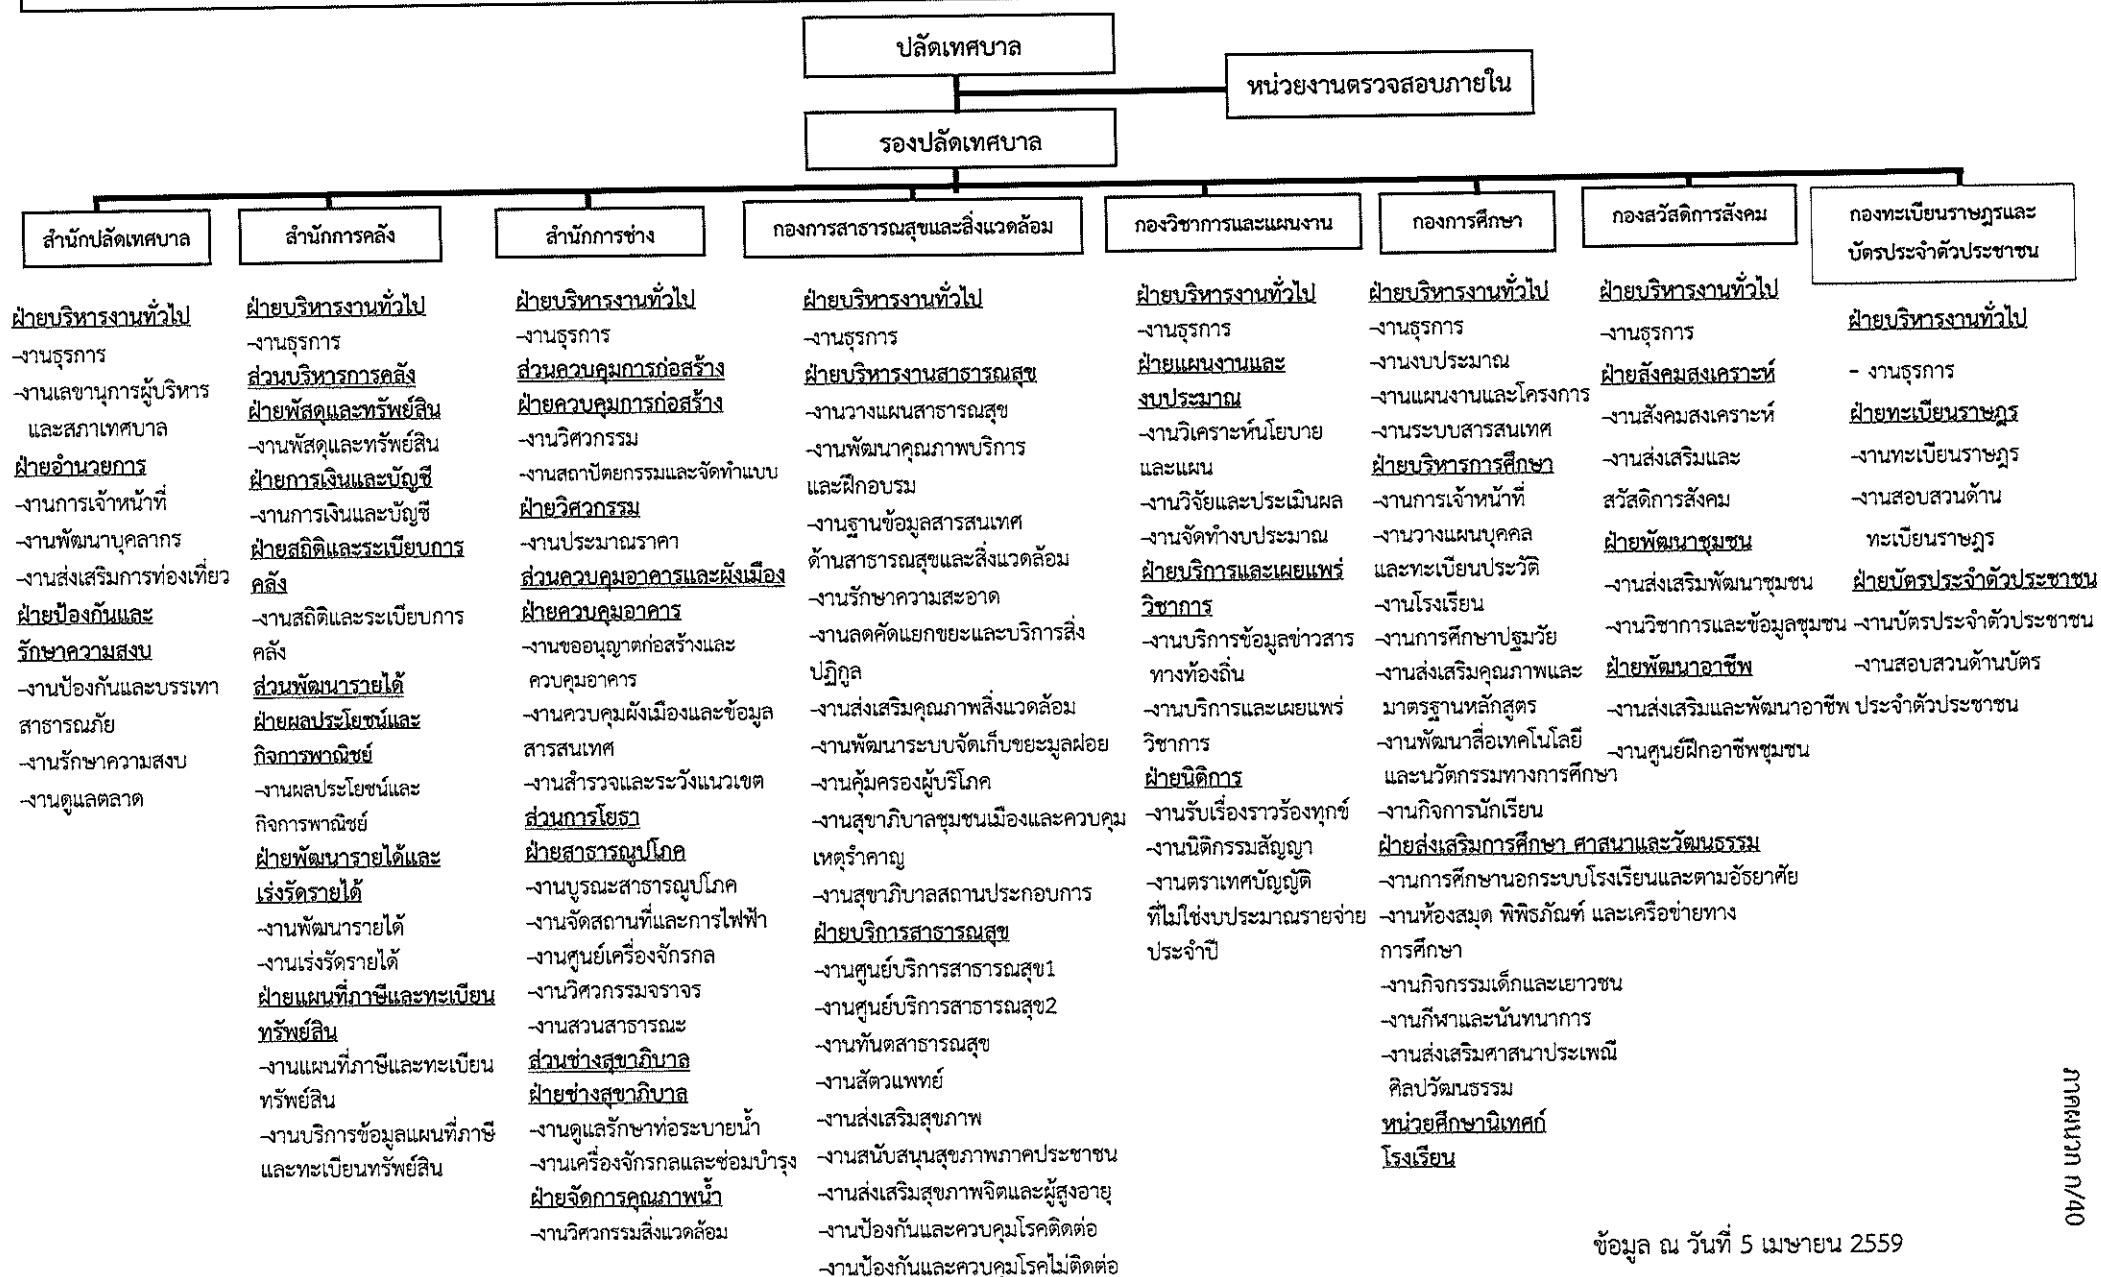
ปลัดเทศบาล

หน่วยงานตรวจสอบภายใน

รองปลัดเทศบาล

สำนักปลัดเทศบาล

ฝ่ายบริหารงานทั่วไป
-งานธุรการ
-งานเลขานุการผู้บริหารและสภาเทศบาล
ฝ่ายอำนวยการ
-งานการเจ้าหน้าที่
-งานพัฒนาบุคลากร
-งานส่งเสริมการท่องเที่ยว
ฝ่ายป้องกันและรักษาความสงบ
-งานป้องกันและบรรเทาสาธารณภัย
-งานรักษาความสงบ
-งานดูแลตลาด

สำนักการคลัง

ฝ่ายบริหารงานทั่วไป
-งานธุรการ
ส่วนบริหารการคลัง
ฝ่ายพัสดุและทรัพย์สิน
-งานพัสดุและทรัพย์สิน
ฝ่ายการเงินและบัญชี
-งานการเงินและบัญชี
ฝ่ายสถิติและระเบียบการคลัง
-งานสถิติและระเบียบการคลัง
ส่วนพัฒนารายได้
ฝ่ายผลประโยชน์และกิจการพาณิชย์
-งานผลประโยชน์และกิจการพาณิชย์
ฝ่ายพัฒนารายได้และเร่งรัดรายได้
-งานพัฒนารายได้
-งานเร่งรัดรายได้
ฝ่ายแผนที่ภาษีและทะเบียนทรัพย์สิน
-งานแผนที่ภาษีและทะเบียนทรัพย์สิน
-งานบริการข้อมูลแผนที่ภาษีและทะเบียนทรัพย์สิน

สำนักการช่าง

ฝ่ายบริหารงานทั่วไป
-งานธุรการ
ส่วนควบคุมการก่อสร้าง
ฝ่ายควบคุมการก่อสร้าง
-งานวิศวกรรม
-งานสถาปัตยกรรมและจัดทำแบบ
ฝ่ายวิศวกรรม
-งานประมาณราคา
ส่วนควบคุมอาคารและผังเมือง
ฝ่ายควบคุมอาคาร
-งานขออนุญาตก่อสร้างและควบคุมอาคาร
-งานควบคุมผังเมืองและข้อมูลสารสนเทศ
-งานสำรวจและระวังแนวเขต
ส่วนการโยธา
ฝ่ายสาธารณูปโภค
-งานบูรณะสาธารณูปโภค
-งานจัดสถานที่และการไฟฟ้า
-งานศูนย์เครื่องจักรกล
-งานวิศวกรรมจราจร
-งานสวนสาธารณะ
ส่วนช่างสุขาภิบาล
ฝ่ายช่างสุขาภิบาล
-งานดูแลรักษาท่อระบายน้ำ
-งานเครื่องจักรกลและซ่อมบำรุง
ฝ่ายจัดการคุณภาพน้ำ
-งานวิศวกรรมสิ่งแวดล้อม

กองการสาธารณสุขและสิ่งแวดล้อม

ฝ่ายบริหารงานทั่วไป
-งานธุรการ
ฝ่ายบริหารงานสาธารณสุข
-งานวางแผนสาธารณสุข
-งานพัฒนาคุณภาพบริการและฝึกอบรม
-งานฐานข้อมูลสารสนเทศด้านสาธารณสุขและสิ่งแวดล้อม
-งานรักษาความสะอาด
-งานลดคัดแยกขยะและบริการสิ่งปฏิกูล
-งานส่งเสริมคุณภาพสิ่งแวดล้อม
-งานพัฒนาระบบจัดเก็บขยะมูลฝอย
-งานคุ้มครองผู้บริโภค
-งานสุขาภิบาลชุมชนเมืองและควบคุมเหตุรำคาญ
-งานสุขาภิบาลสถานประกอบการ
ฝ่ายบริการสาธารณสุข
-งานศูนย์บริการสาธารณสุข1
-งานศูนย์บริการสาธารณสุข2
-งานทันตสาธารณสุข
-งานสัตวแพทย์
-งานส่งเสริมสุขภาพ
-งานสนับสนุนสุขภาพภาคประชาชน
-งานส่งเสริมสุขภาพจิตและผู้สูงอายุ
-งานป้องกันและควบคุมโรคติดต่อ
-งานป้องกันและควบคุมโรคไม่ติดต่อ

กองวิชาการและแผนงาน

ฝ่ายบริหารงานทั่วไป
-งานธุรการ
ฝ่ายแผนงานและงบประมาณ
-งานวิเคราะห์นโยบายและแผน
-งานวิจัยและประเมินผล
-งานจัดทำงบประมาณ
ฝ่ายบริการและเผยแพร่วิชาการ
-งานบริการข้อมูลข่าวสารทางท้องถิ่น
-งานบริการและเผยแพร่วิชาการ
ฝ่ายนิติการ
-งานรับเรื่องราวร้องทุกข์
-งานนิติกรรมสัญญา
-งานตราเทศบัญญัติที่ไม่ใช่งบประมาณรายจ่ายประจำปี

กองการศึกษา

ฝ่ายบริหารงานทั่วไป
-งานธุรการ
-งานงบประมาณ
-งานแผนงานและโครงการ
-งานระบบสารสนเทศ
ฝ่ายบริหารการศึกษา
-งานการเจ้าหน้าที่
-งานวางแผนบุคคลและทะเบียนประวัติ
-งานโรงเรียน
-งานการศึกษาปฐมวัย
-งานส่งเสริมคุณภาพและมาตรฐานหลักสูตร
-งานพัฒนาสื่อเทคโนโลยีและนวัตกรรมทางการศึกษา
-งานกิจการนักเรียน
ฝ่ายส่งเสริมการศึกษา ศาสนาและวัฒนธรรม
-งานการศึกษานอกระบบโรงเรียนและตามอัธยาศัย
-งานห้องสมุด พิพิธภัณฑ์ และเครือข่ายทางการศึกษา
-งานกิจกรรมเด็กและเยาวชน
-งานกีฬาและนันทนาการ
-งานส่งเสริมศาสนาประเพณีศิลปวัฒนธรรม
หน่วยศึกษานิเทศก์
โรงเรียน

กองสวัสดิการสังคม

ฝ่ายบริหารงานทั่วไป
-งานธุรการ
ฝ่ายสังคมสงเคราะห์
-งานสังคมสงเคราะห์
-งานส่งเสริมและสวัสดิการสังคม
ฝ่ายพัฒนาชุมชน
-งานส่งเสริมพัฒนาชุมชน
-งานวิชาการและข้อมูลชุมชน
ฝ่ายพัฒนาอาชีพ
-งานส่งเสริมและพัฒนาอาชีพ
-งานศูนย์ฝึกอาชีพชุมชน

กองทะเบียนราษฎรและบัตรประจำตัวประชาชน

ฝ่ายบริหารงานทั่วไป
- งานธุรการ
ฝ่ายทะเบียนราษฎร
-งานทะเบียนราษฎร
-งานสอบสวนด้านทะเบียนราษฎร
ฝ่ายบัตรประจำตัวประชาชน
-งานบัตรประจำตัวประชาชน
-งานสอบสวนด้านบัตรประจำตัวประชาชน

ข้อมูล ณ วันที่ 5 เมษายน 2559

ภาคผนวก ก/40